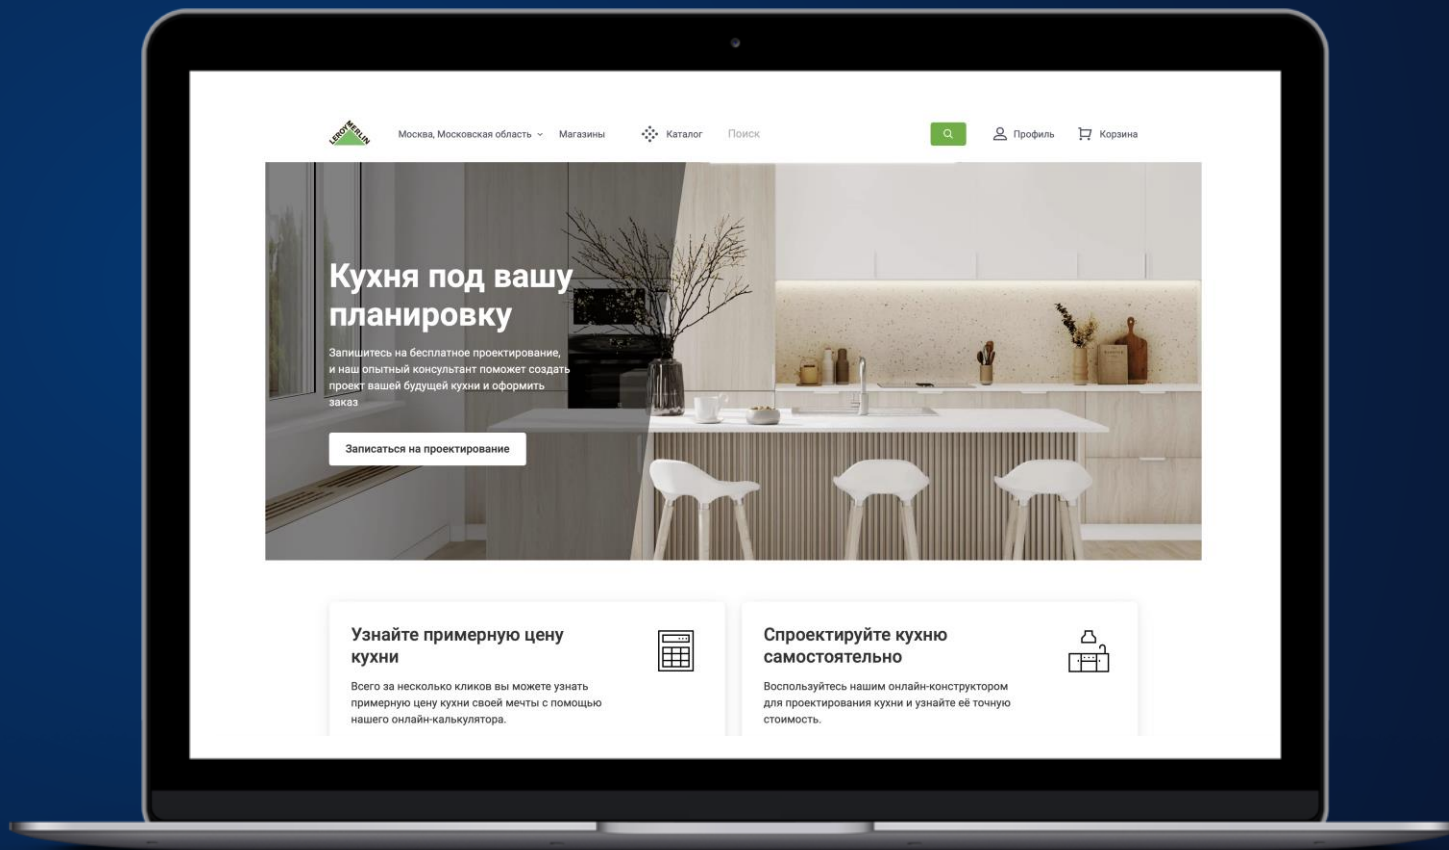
LEROY MERLIN

Москва, Московская область Магазины Каталог Поиск Профиль Корзина

Кухня под вашу планировку

Запишитесь на бесплатное проектирование, и наш опытный консультант поможет создать проект вашей будущей кухни и оформить заказ

Записаться на проектирование

Узнайте примерную цену кухни

Всего за несколько кликов вы можете узнать примерную цену кухни своей мечты с помощью нашего онлайн-калькулятора.

Спроектируйте кухню самостоятельно

Воспользуйтесь нашим онлайн-конструктором для проектирования кухни и узнайте её точную стоимость.